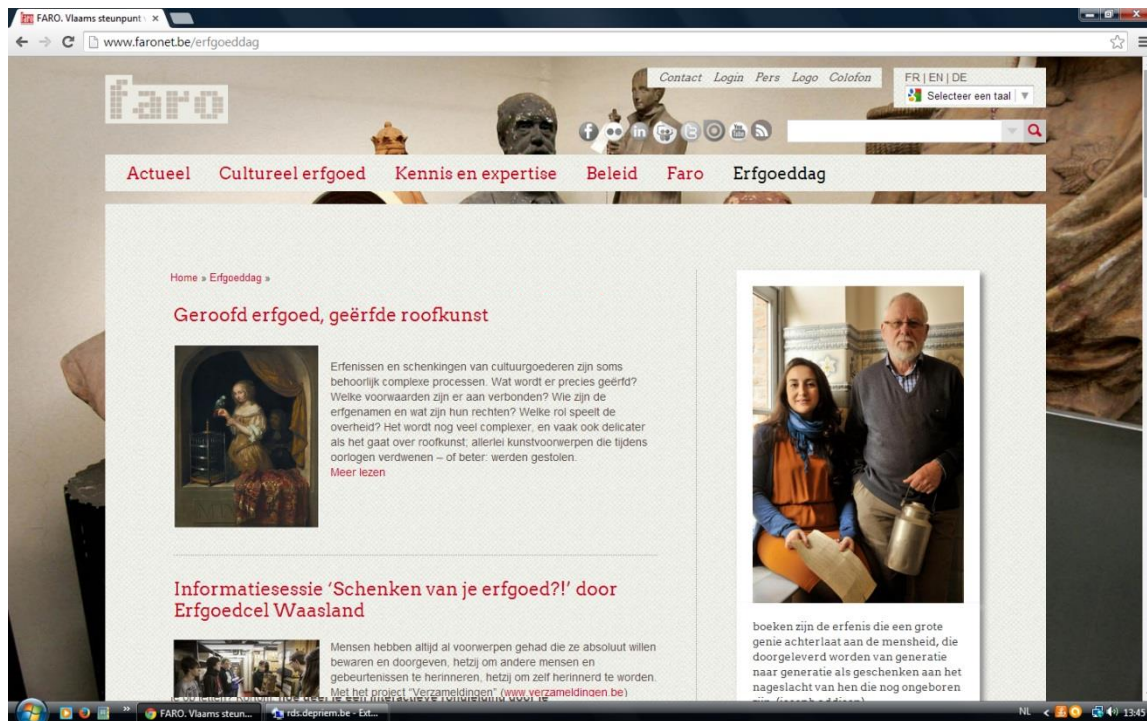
FARO. Vlaams steunpunt ×

www.faronet.be/erfgoeddag

faro

Contact Login Pers Logo Colofon

FR | EN | DE

Selecteer een taal

Actueel Cultureel erfgoed Kennis en expertise Beleid Faro Erfgoeddag

Home » Erfgoeddag »

Geroofd erfgoed, geërfde roofkunst

Erfenissen en schenkingen van cultuurgoederen zijn soms behoorlijk complexe processen. Wat wordt er precies geërfd? Welke voorwaarden zijn er aan verbonden? Wie zijn de erfgenamen en wat zijn hun rechten? Welke rol speelt de overheid? Het wordt nog veel complexer, en vaak ook delicater als het gaat over roofkunst: allerlei kunstvoorwerpen die tijdens oorlogen verdwenen – of beter: werden gestolen.
Meer lezen

Informatiesessie 'Schenken van je erfgoed?!' door Erfgoedcel Waasland

Mensen hebben altijd al voorwerpen gehad die ze absoluut willen bewaren en doorgeven, hetzij om andere mensen en gebeurtenissen te herinneren, hetzij om zelf herinnerd te worden. Met het project "Verzameldingen" (www.verzameldingen.be) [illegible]

boeken zijn de erfenis die een grote genie achterlaat aan de mensheid, die doorgeleverd worden van generatie naar generatie als geschenken aan het nageslacht van hen die nog ongeboren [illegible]

FARO. Vlaams steun...

rds.depriem.be - Ext...

NL 13:45